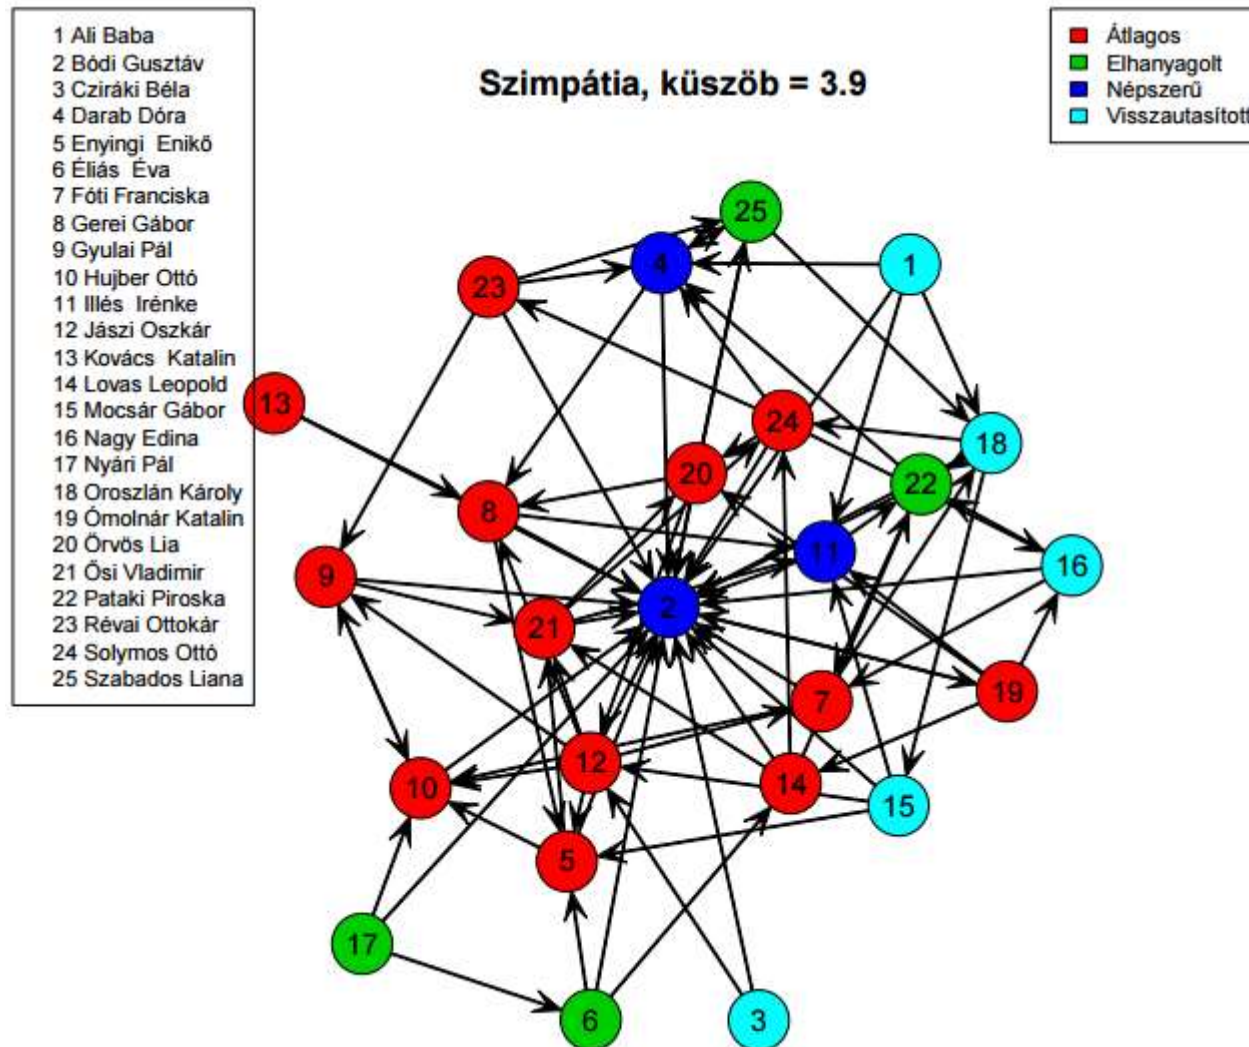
1 Ali Baba
2 Bódi Gusztáv
3 Cziráki Béla
4 Darab Dóra
5 Enyingi Enikő
6 Éliás Éva
7 Fóti Franciska
8 Gerei Gábor
9 Gyulai Pál
10 Hujber Ottó
11 Illés Irénke
12 Jászi Oszkár
13 Kovács Katalin
14 Lovas Leopold
15 Mocsár Gábor
16 Nagy Edina
17 Nyári Pál
18 Oroszlán Károly
19 Ómolnár Katalin
20 Örvös Lia
21 Ősi Vladimir
22 Pataki Piroska
23 Révai Ottokár
24 Solymos Ottó
25 Szabados Liana

Szimpátia, küszöb = 3.9

Átlagos
Elhanyagolt
Népszerű
Visszautasított

25
4
1
23
13
24
18
20
22
8
11
16
9
2
21
19
7
12
10
14
15
5
17
6
3